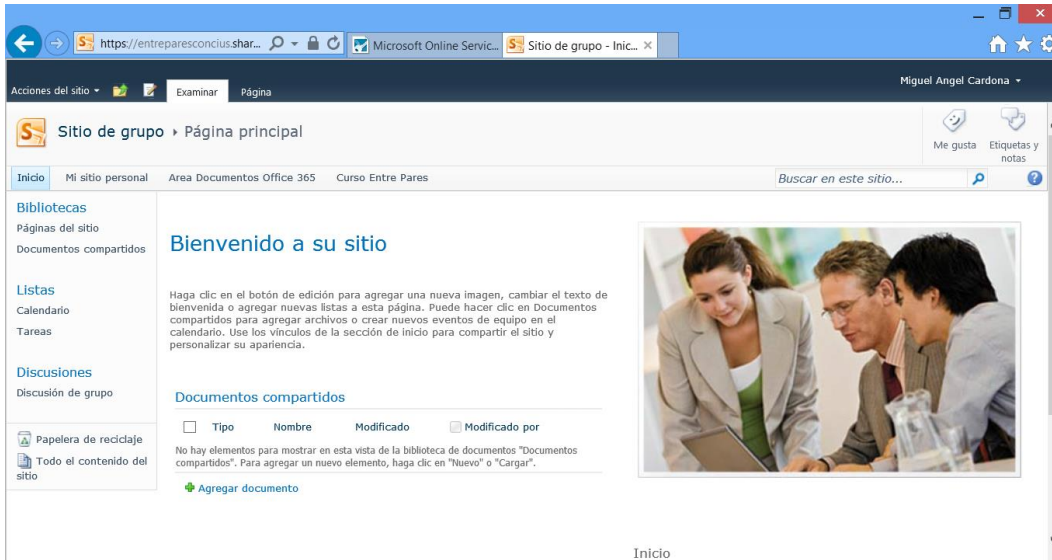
https://entreparesconcius.shar...

Microsoft Online Servic...

Sitio de grupo - Inic... ×

Acciones del sitio ▾

Examinar

Página

Miguel Angel Cardona ▾

Sitio de grupo ▸ Página principal

Me gusta

Etiquetas y notas

Inicio

Mi sitio personal

Area Documentos Office 365

Curso Entre Pares

Buscar en este sitio...

Bibliotecas

Páginas del sitio

Documentos compartidos

Listas

Calendario

Tareas

Discusiones

Discusión de grupo

Papelera de reciclaje

Todo el contenido del sitio

Bienvenido a su sitio

Haga clic en el botón de edición para agregar una nueva imagen, cambiar el texto de bienvenida o agregar nuevas listas a esta página. Puede hacer clic en Documentos compartidos para agregar archivos o crear nuevos eventos de equipo en el calendario. Use los vínculos de la sección de inicio para compartir el sitio y personalizar su apariencia.

Documentos compartidos

| Tipo | Nombre | Modificado | Modificado por |
|---|---|---|---|

No hay elementos para mostrar en esta vista de la biblioteca de documentos "Documentos compartidos". Para agregar un nuevo elemento, haga clic en "Nuevo" o "Cargar".

Agregar documento

Inicio